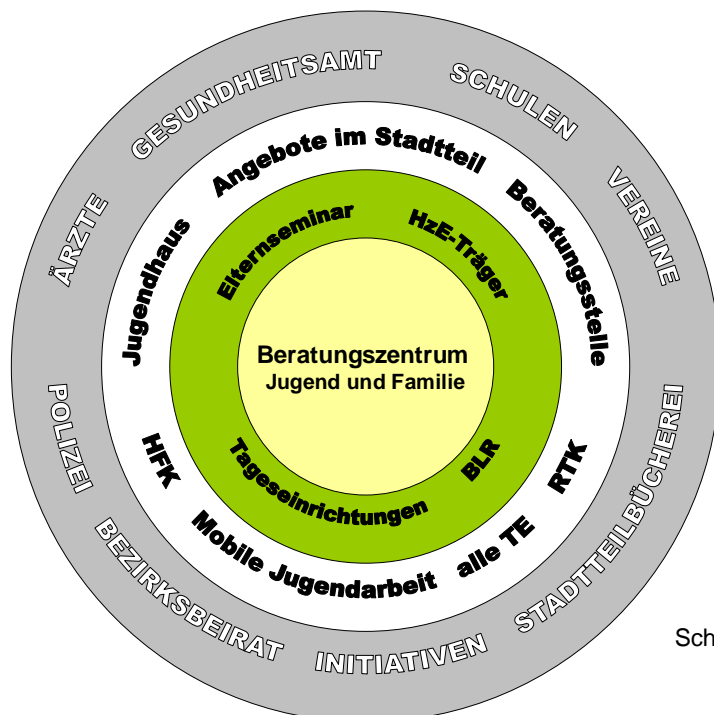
Beratungszentrum
Jugend und Familie

Elternseminar
HzE-Träger
BLR
Tageseinrichtungen

Angebote im Stadtteil
Beratungsstelle
RTK
alle TE
Mobile Jugendarbeit
HFK
Jugendhaus

GESUNDHEITSAMT
SCHULEN
VEREINE
STADTTEILBÜCHEREI
INITIATIVEN
BEZIRKSBEIRAT
POLIZEI
ÄRZTE

Sch